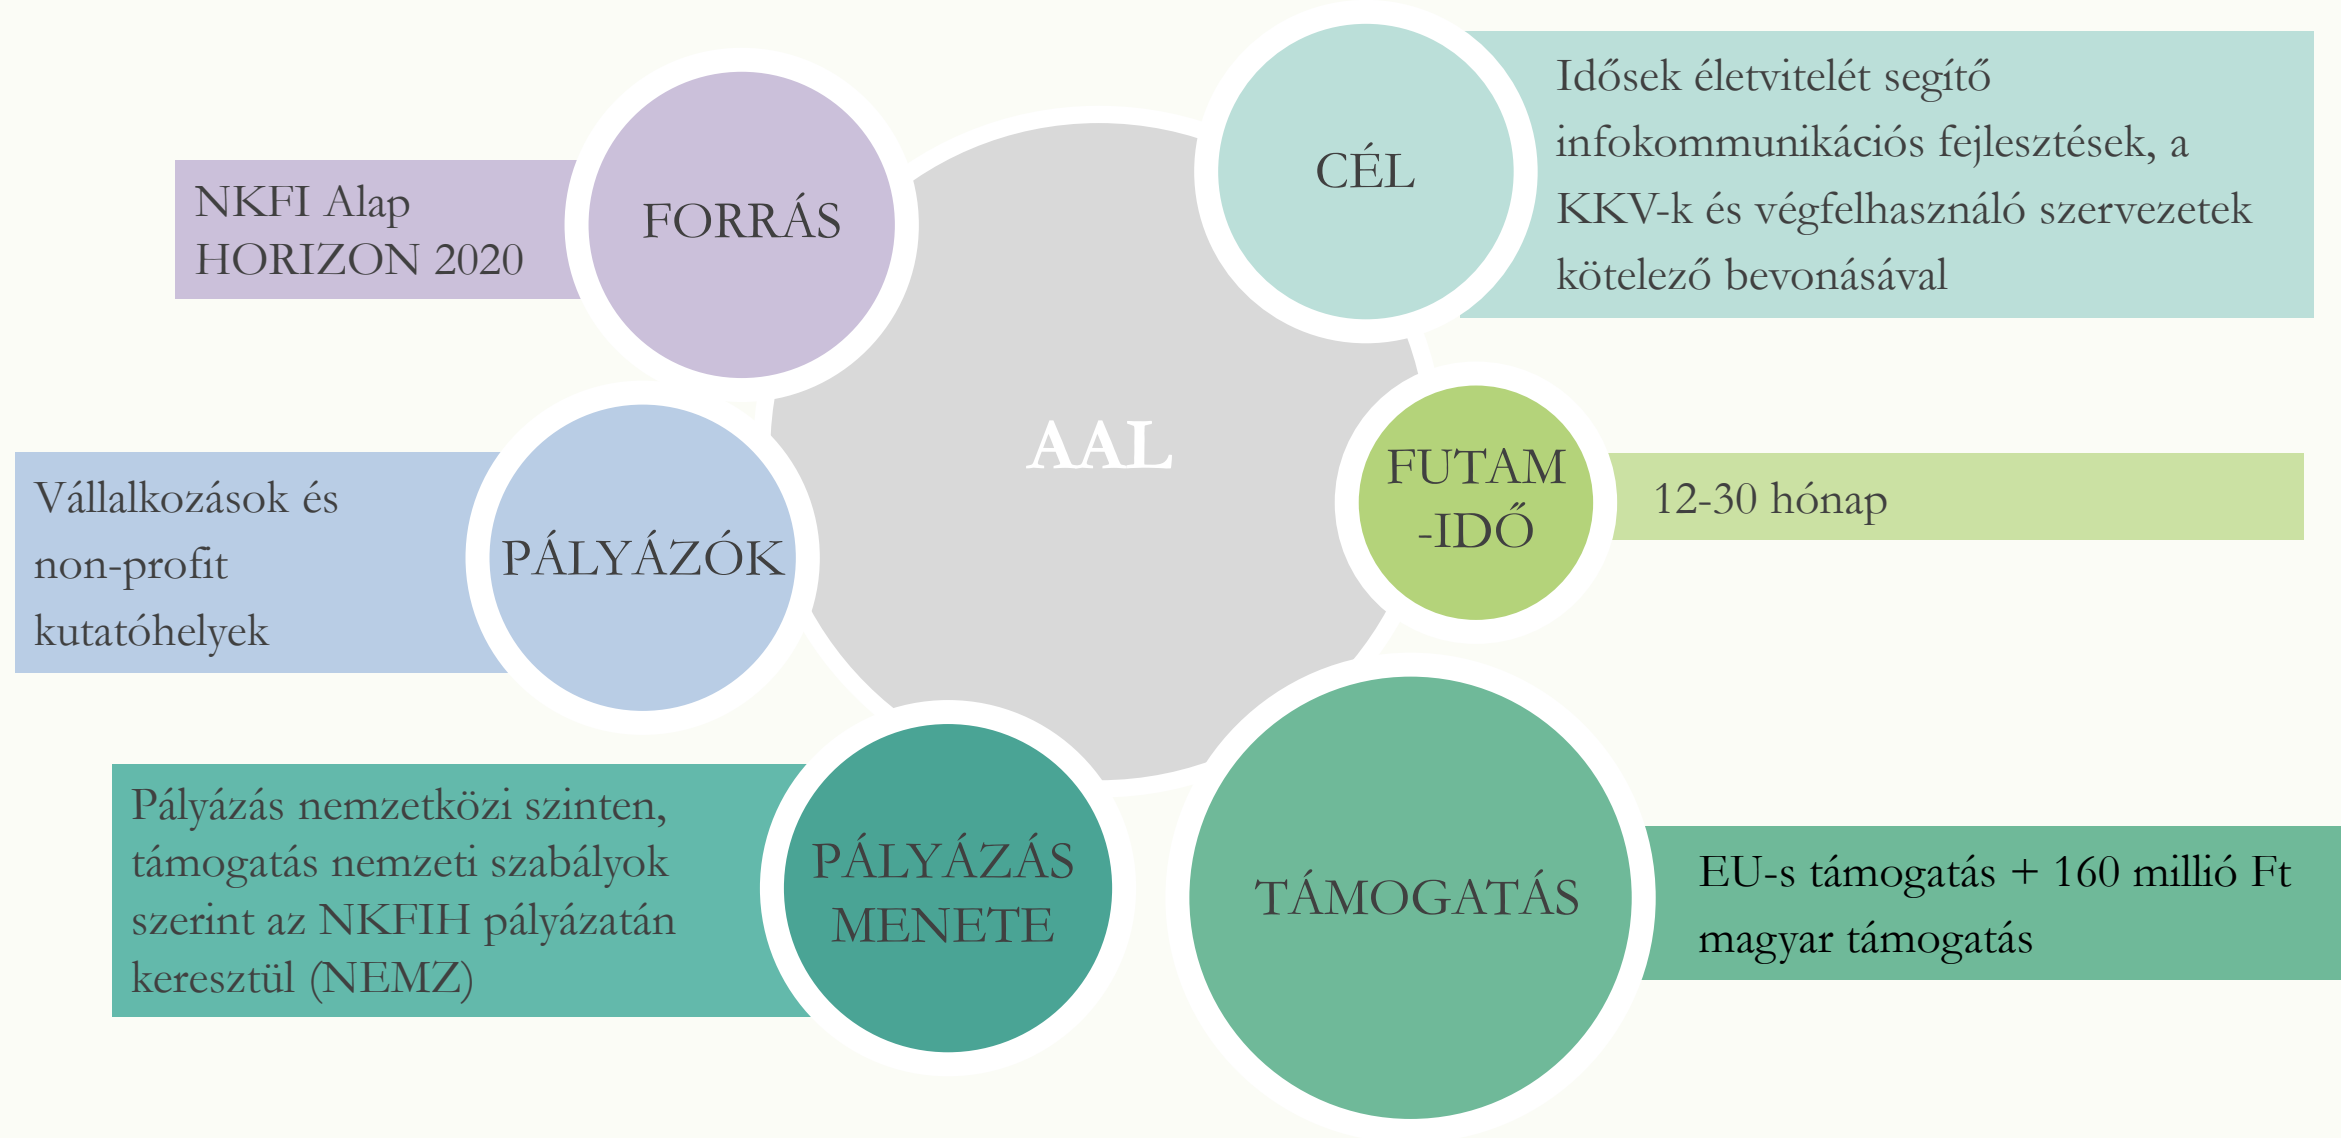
AAL

NKFI Alap
HORIZON 2020

FORRÁS

CÉL

Idősek életvitelét segítő infokommunikációs fejlesztések, a KKV-k és végfelhasználó szervezetek kötelező bevonásával

Vállalkozások és non-profit kutatóhelyek

PÁLYÁZÓK

FUTAM
-IDŐ

12-30 hónap

Pályázás nemzetközi szinten, támogatás nemzeti szabályok szerint az NKFIH pályázatán keresztül (NEMZ)

PÁLYÁZÁS MENETE

TÁMOGATÁS

EU-s támogatás + 160 millió Ft magyar támogatás